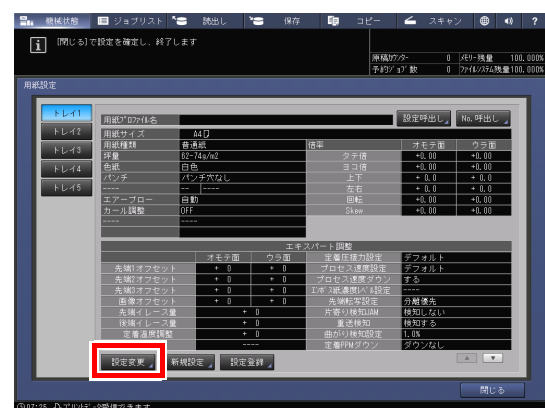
機械状態 ジョブリスト 読出し 保存 コピー スキャン ?

[閉じる]で設定を確定し、終了します

原稿カウンター 0 メモリー残量 100.000%
予約ジョブ数 0 ファイルシステム残量 100.000%

用紙設定

トレイ1
トレイ2
トレイ3
トレイ4
トレイ5

用紙プロファイル名 設定呼出し No.呼出し

| 用紙サイズ | A4 |
|---|---|
| 用紙種類 | 普通紙 |
| 坪量 | 62-74g/m2 |
| 色紙 | 白色 |
| パンチ | パンチ穴なし |
| ---- | -- ---- |
| エアーブロー | 自動 |
| カール調整 | OFF |
| ---- | ---- |

| 倍率 | オモテ面 | ウラ面 |
|---|---|---|
| タテ倍 | +0.00 | +0.00 |
| ヨコ倍 | +0.00 | +0.00 |
| 上下 | +0.00 | +0.00 |
| 左右 | +0.00 | +0.00 |
| 回転 | +0.00 | +0.00 |
| Skew | +0.00 | +0.00 |

エキスパート調整

| | オモテ面 | ウラ面 | | |
|---|---|---|---|---|
| 先端1オフセット | + 0 | + 0 | 定着圧接力設定 | デフォルト |
| 先端2オフセット | + 0 | + 0 | プロセス速度設定 | デフォルト |
| 先端3オフセット | + 0 | + 0 | プロセス速度ダウン | する |
| 先端4オフセット | + 0 | + 0 | ゴーストレス濃度レベル設定 | ---- |
| 画像オフセット | + 0 | + 0 | 先端転写設定 | 分離優先 |
| 先端イレース量 | + 0 | | 片寄り検知JAM | 検知しない |
| 後端イレース量 | + 0 | | 重送検知 | 検知する |
| 定着温度調整 | + 0 | | 曲がり検知設定 | 1.0% |
| | ---- | | 定着RPMダウン | ダウンなし |

設定変更 新規設定 設定登録

閉じる

07:25 アドレスデータを受信できます